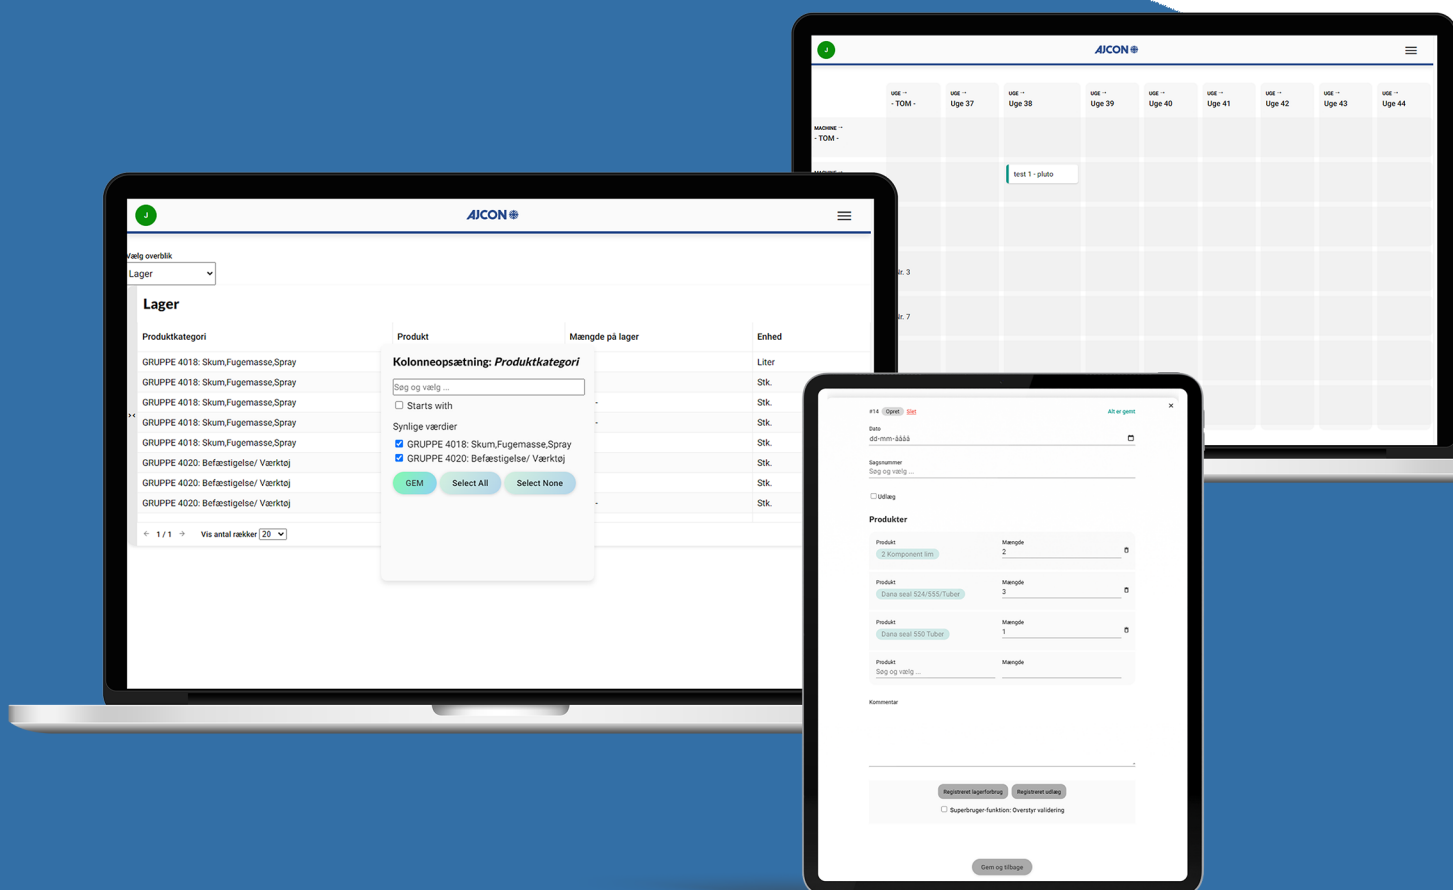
J AICON

UGE → - TOM -
UGE → Uge 37
UGE → Uge 38
UGE → Uge 39
UGE → Uge 40
UGE → Uge 41
UGE → Uge 42
UGE → Uge 43
UGE → Uge 44

MACHINE → - TOM -

test 1 - pluto

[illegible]r. 3
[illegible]r. 7

J AICON

Vælg overblik
Lager

Lager

| Produktkategori | Produkt | Mængde på lager | Enhed |
|---|---|---|---|
| GRUPPE 4018: Skum,Fugemasse,Spray | | | Liter |
| GRUPPE 4018: Skum,Fugemasse,Spray | | | Stk. |
| GRUPPE 4018: Skum,Fugemasse,Spray | | | Stk. |
| GRUPPE 4018: Skum,Fugemasse,Spray | | | Stk. |
| GRUPPE 4018: Skum,Fugemasse,Spray | | | Stk. |
| GRUPPE 4020: Befæstigelse/ Værktøj | | | Stk. |
| GRUPPE 4020: Befæstigelse/ Værktøj | | | Stk. |
| GRUPPE 4020: Befæstigelse/ Værktøj | | | Stk. |

← 1 / 1 → Vis antal rækker 20

Kolonneopsætning: Produktkategori
Søg og vælg ...
Starts with
Synlige værdier
GRUPPE 4018: Skum,Fugemasse,Spray
GRUPPE 4020: Befæstigelse/ Værktøj
GEM Select All Select None

#14 Opret Slet Alt er gemt ×
Dato
dd-mm-åååå
Sagsnummer
Søg og vælg ...
Udlæg

Produkter
Produkt 2 Komponent lim Mængde 2
Produkt Dana seal 524/555/Tuber Mængde 3
Produkt Dana seal 550 Tuber Mængde 1
Produkt Søg og vælg ... Mængde

Kommentar

Registreret lagerforbrug Registreret udlæg
Superbruger-funktion: Overstyr validering

Gem og tilbage